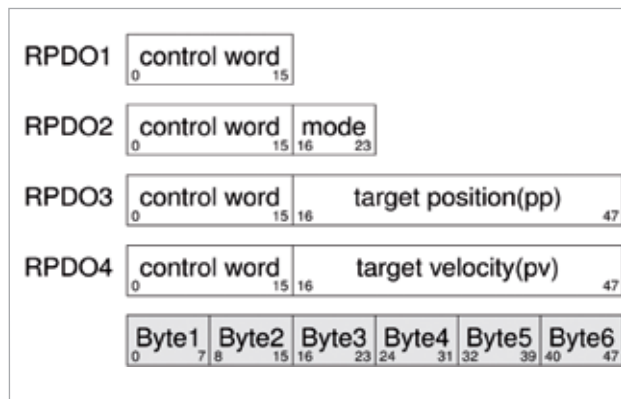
RPDO1 control word 0 15

RPDO2 control word 0 15 mode 16 23

RPDO3 control word 0 15 target position(pp) 16 47

RPDO4 control word 0 15 target velocity(pv) 16 47

Byte1 0 7 Byte2 8 15 Byte3 16 23 Byte4 24 31 Byte5 32 39 Byte6 40 47